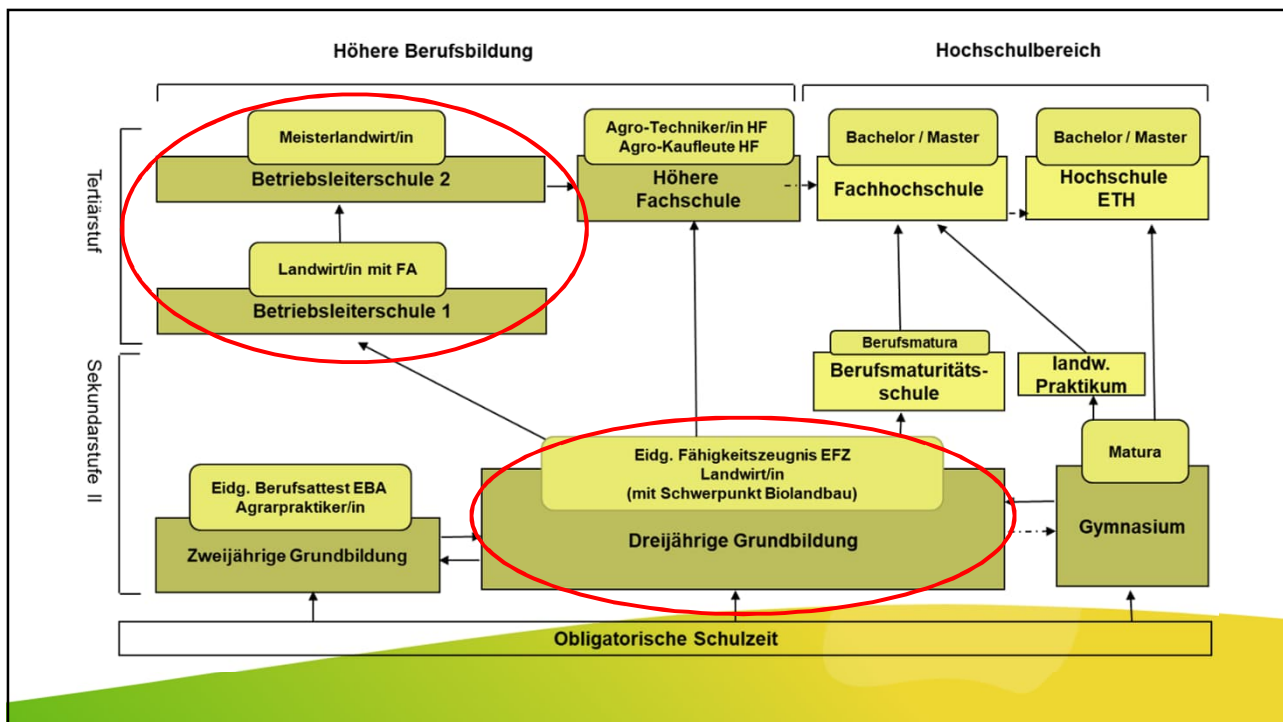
Höhere Berufsbildung

Hochschulbereich

Tertiärstuf

Meisterlandwirt/in

Betriebsleiterschule 2

Landwirt/in mit FA

Betriebsleiterschule 1

Agro-Techniker/in HF
Agro-Kaufleute HF

Höhere Fachschule

Bachelor / Master

Fachhochschule

Bachelor / Master

Hochschule ETH

Berufsmatura

Berufsmaturitätsschule

landw. Praktikum

Sekundarstufe II

Eidg. Berufsattest EBA
Agrarpraktiker/in

Zweijährige Grundbildung

Eidg. Fähigkeitszeugnis EFZ
Landwirt/in
(mit Schwerpunkt Biolandbau)

Dreijährige Grundbildung

Matura

Gymnasium

Obligatorische Schulzeit